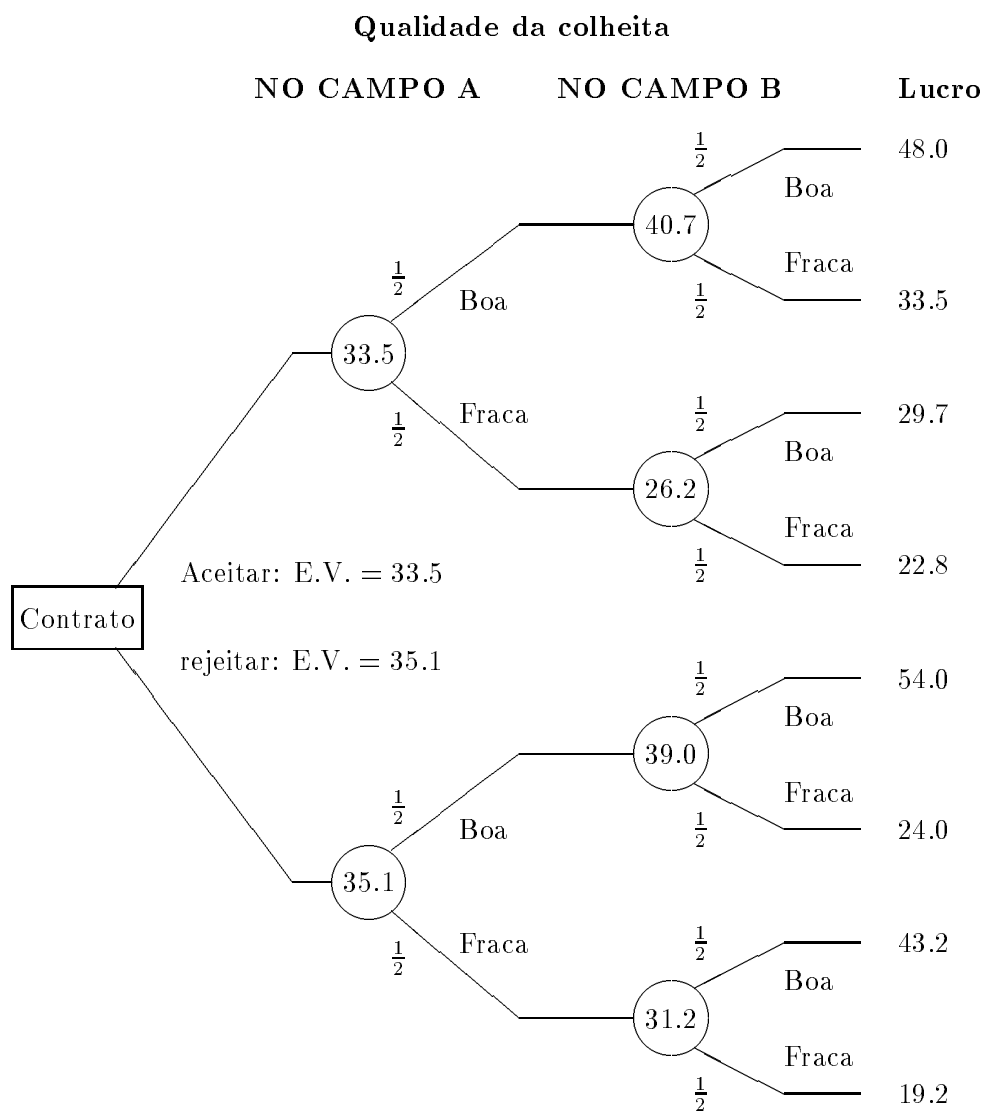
Qualidade da colheita

NO CAMPO A

NO CAMPO B

Lucro

$\frac{1}{2}$

48.0

Boa

40.7

Fraca

$\frac{1}{2}$

Boa

$\frac{1}{2}$

33.5

33.5

$\frac{1}{2}$

Fraca

$\frac{1}{2}$

29.7

Boa

26.2

Fraca

$\frac{1}{2}$

22.8

Aceitar: E.V. $= 33.5$

Contrato

rejeitar: E.V. $= 35.1$

$\frac{1}{2}$

54.0

Boa

39.0

$\frac{1}{2}$

Fraca

Boa

$\frac{1}{2}$

24.0

35.1

$\frac{1}{2}$

Fraca

$\frac{1}{2}$

43.2

Boa

31.2

Fraca

$\frac{1}{2}$

19.2